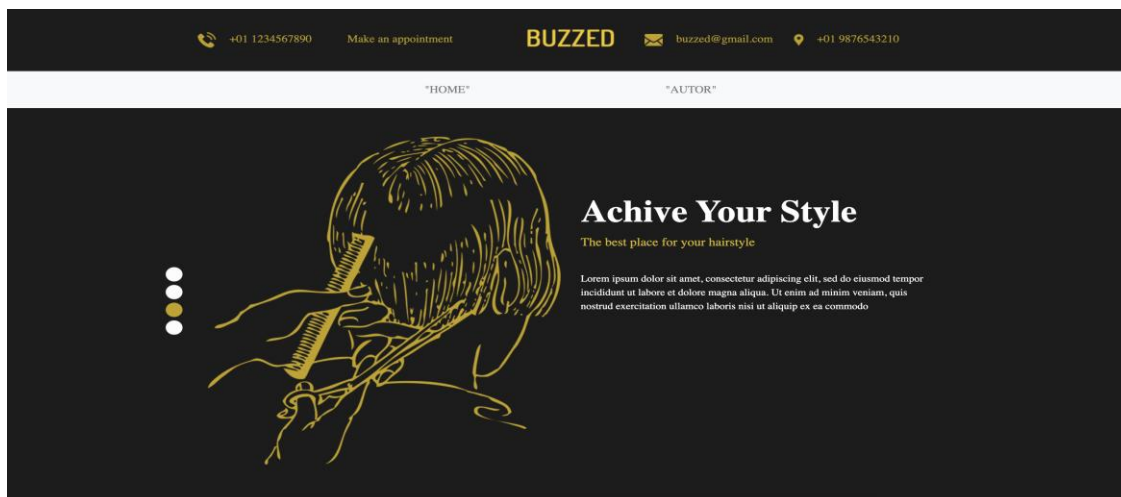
+01 1234567890 Make an appointment BUZZED buzzed@gmail.com +01 9876543210

"HOME" "AUTOR"

Achive Your Style

The best place for your hairstyle

Lorem ipsum dolor sit amet, consectetur adipiscing elit, sed do eiusmod tempor incididunt ut labore et dolore magna aliqua. Ut enim ad minim veniam, quis nostrud exercitation ullamco laboris nisi ut aliquip ex ea commodo